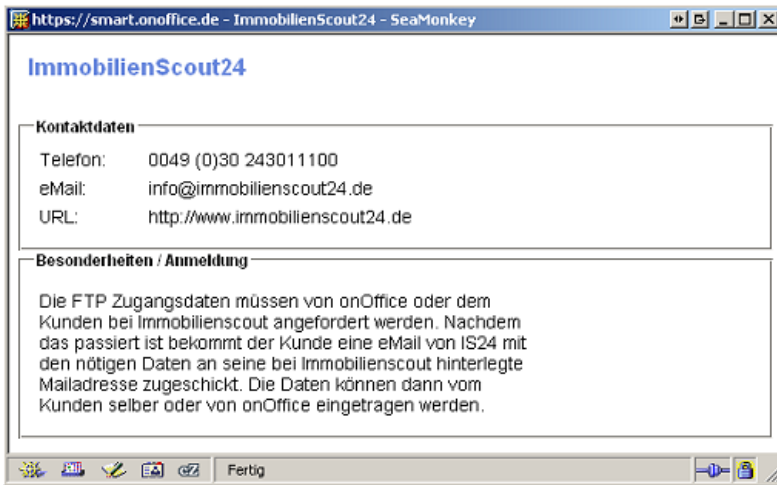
https://smart.onoffice.de - ImmobilienScout24 - SeaMonkey

ImmobilienScout24

Kontaktdaten

| | |
|---|---|
| Telefon: | 0049 (0)30 243011100 |
| eMail: | info@immobilienscout24.de |
| URL: | http://www.immobilienscout24.de |

Besonderheiten / Anmeldung

Die FTP Zugangsdaten müssen von onOffice oder dem Kunden bei Immobilienscout angefordert werden. Nachdem das passiert ist bekommt der Kunde eine eMail von IS24 mit den nötigen Daten an seine bei Immobilienscout hinterlegte Mailadresse zugeschickt. Die Daten können dann vom Kunden selber oder von onOffice eingetragen werden.

Fertig